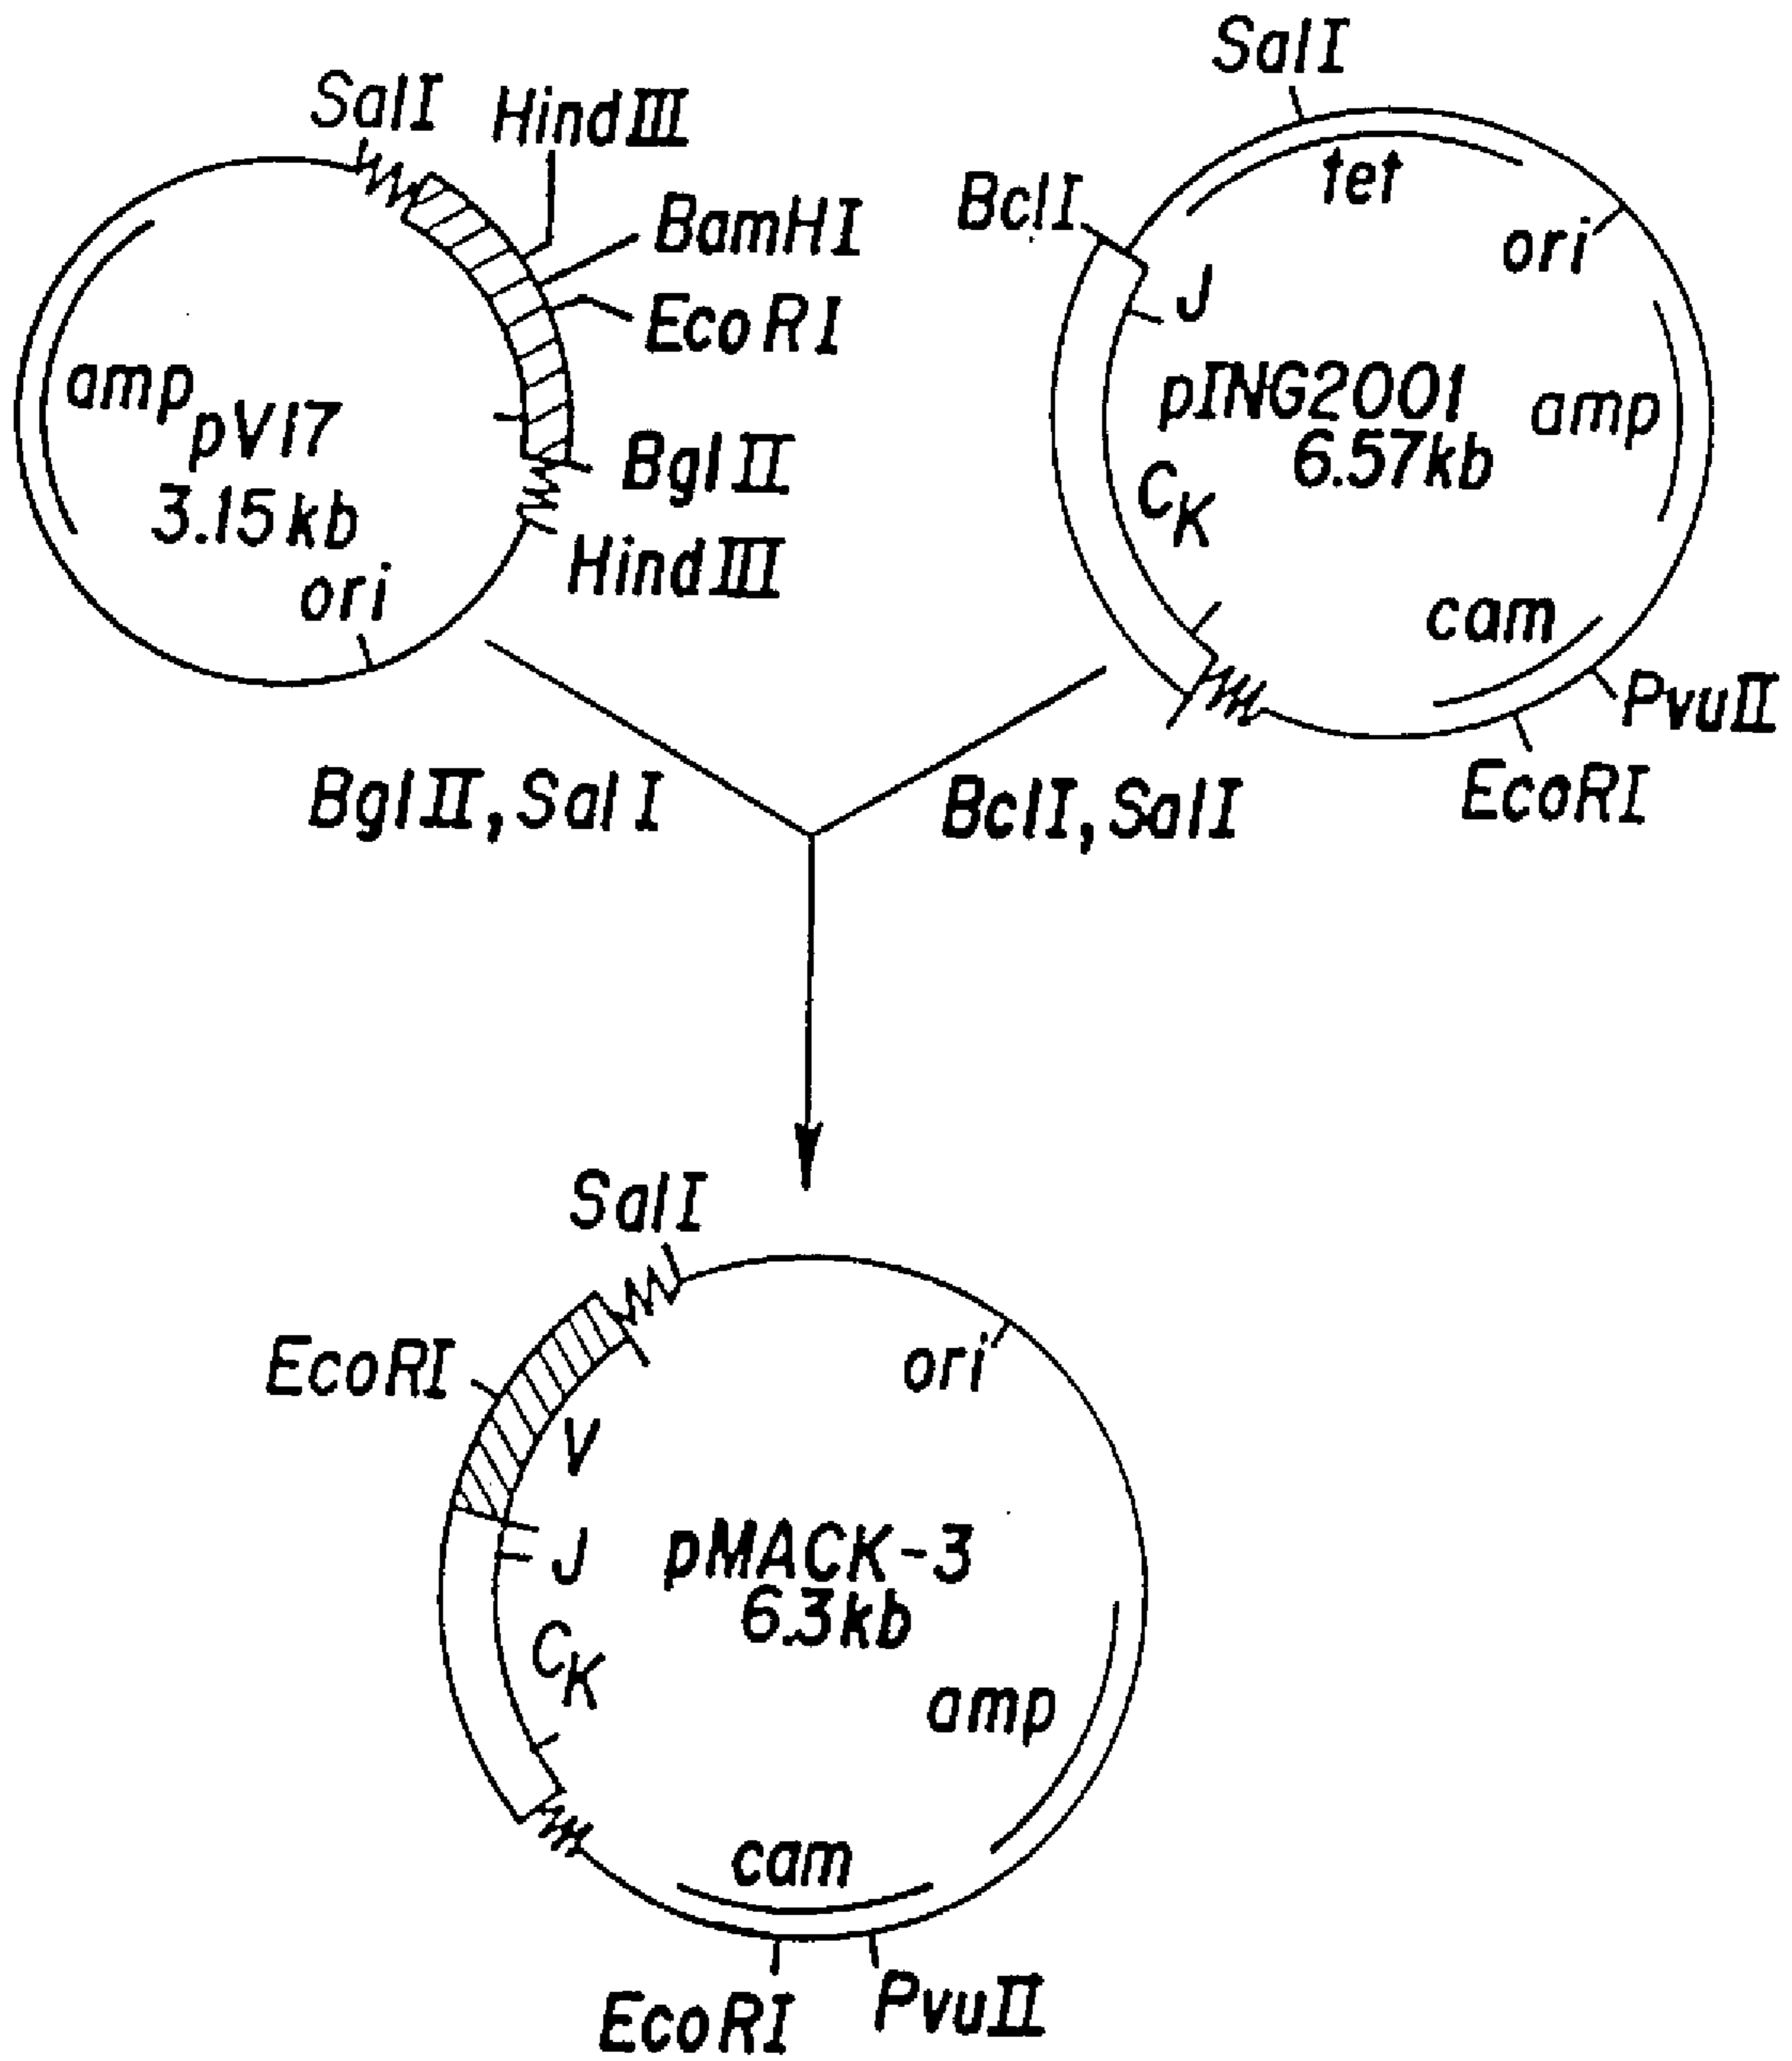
SalI
HindIII
BamHI
EcoRI
amp
pV17
3.15kb
BglII
HindIII
ori

SalI
tet
BclI
ori
J
pING2001
6.57kb
amp
$C_K$
cam
PvuII
EcoRI

BglII, SalI
BclI, SalI

SalI
EcoRI
ori
V
J
pMACK-3
6.3kb
$C_K$
amp
cam
EcoRI
PvuII